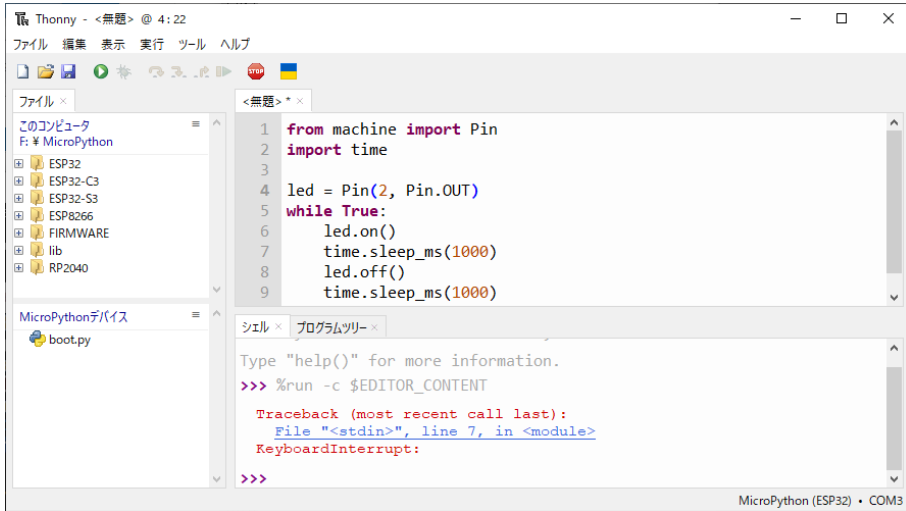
Thonny - <無題> @ 4 : 22

ファイル 編集 表示 実行 ツール ヘルプ

ファイル ×

このコンピュータ
F: ¥ MicroPython

ESP32
ESP32-C3
ESP32-S3
ESP8266
FIRMWARE
lib
RP2040

MicroPythonデバイス

boot.py

<無題> * ×

1 from machine import Pin
2 import time
3
4 led = Pin(2, Pin.OUT)
5 while True:
6     led.on()
7     time.sleep_ms(1000)
8     led.off()
9     time.sleep_ms(1000)

シェル × プログラムツリー ×

Type "help()" for more information.
>>> %run -c $EDITOR_CONTENT

Traceback (most recent call last):
  File "<stdin>", line 7, in <module>
KeyboardInterrupt:

>>>

MicroPython (ESP32) • COM3